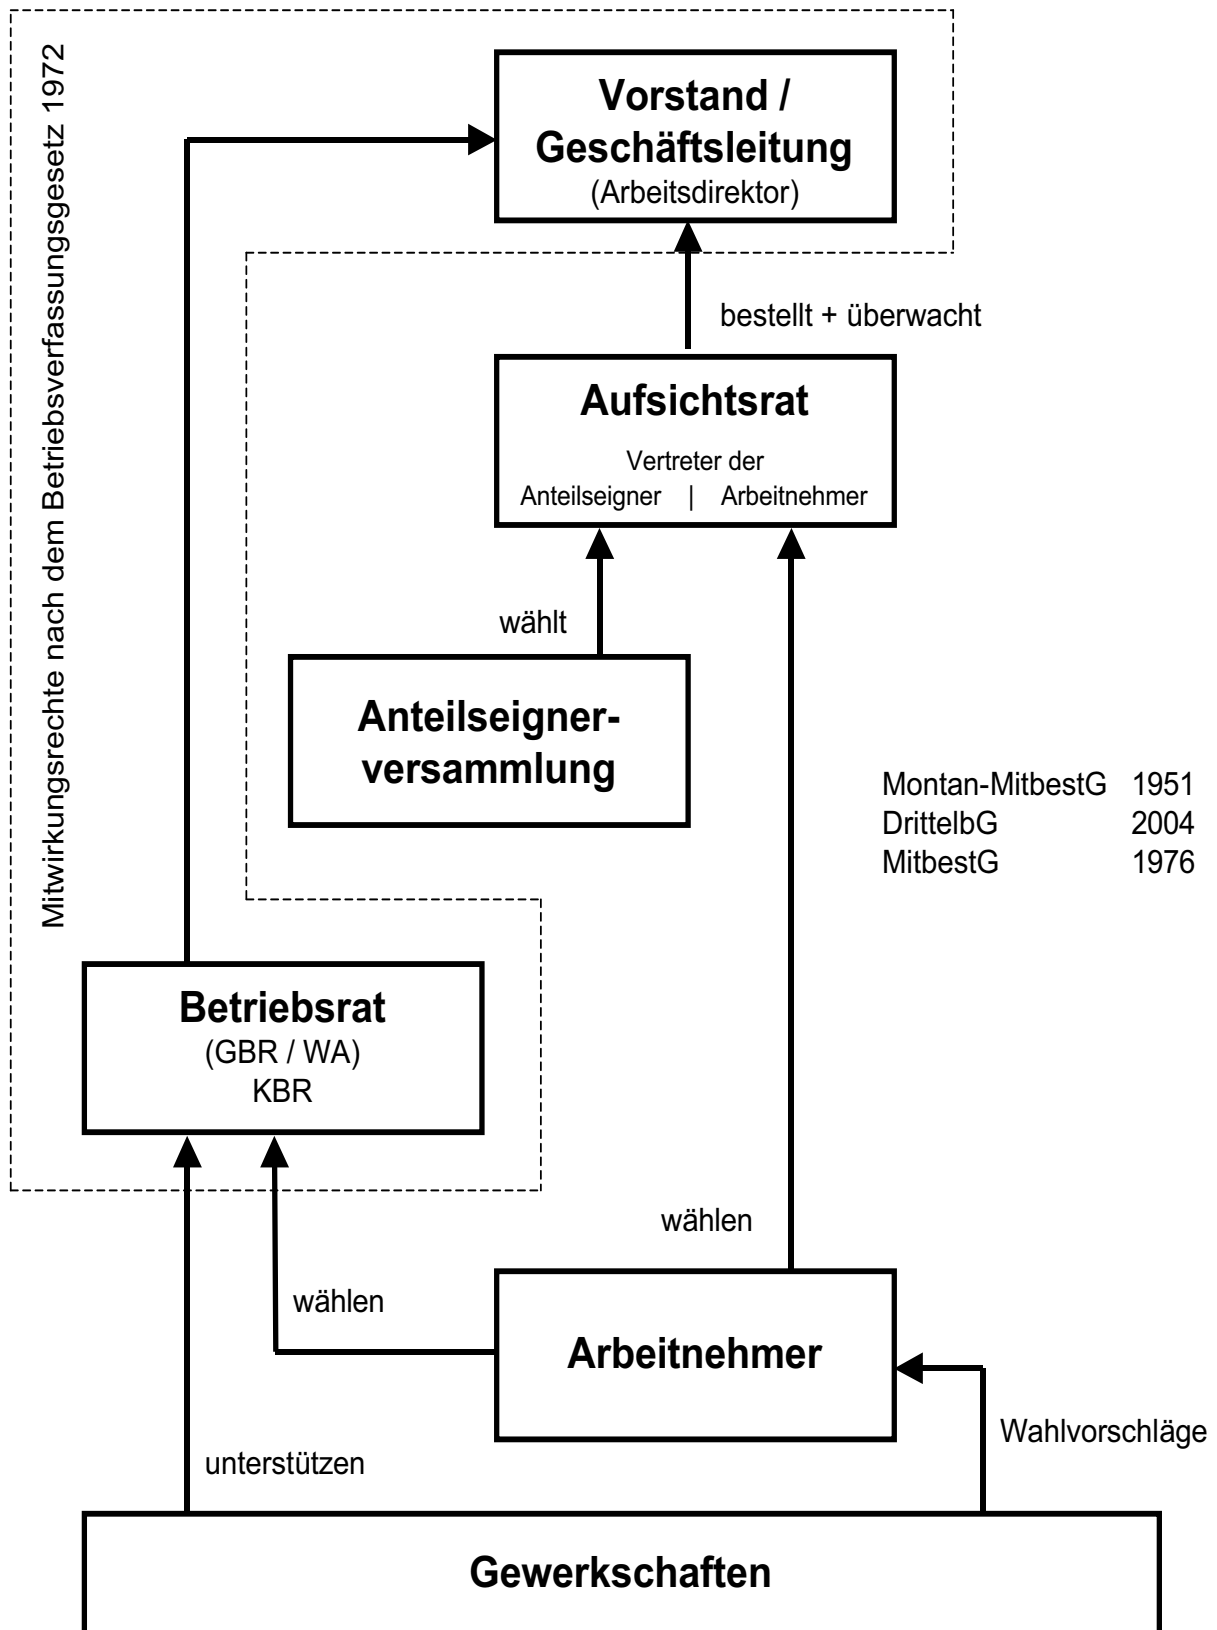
Mitwirkungsrechte nach dem Betriebsverfassungsgesetz 1972

Vorstand / Geschäftsleitung
(Arbeitsdirektor)

bestellt + überwacht

Aufsichtsrat
Vertreter der
Anteilseigner | Arbeitnehmer

wählt

Anteilseignerversammlung

Montan-MitbestG 1951
DrittelbG 2004
MitbestG 1976

Betriebsrat
(GBR / WA)
KBR

wählen

wählen

Arbeitnehmer

Wahlvorschläge

unterstützen

Gewerkschaften